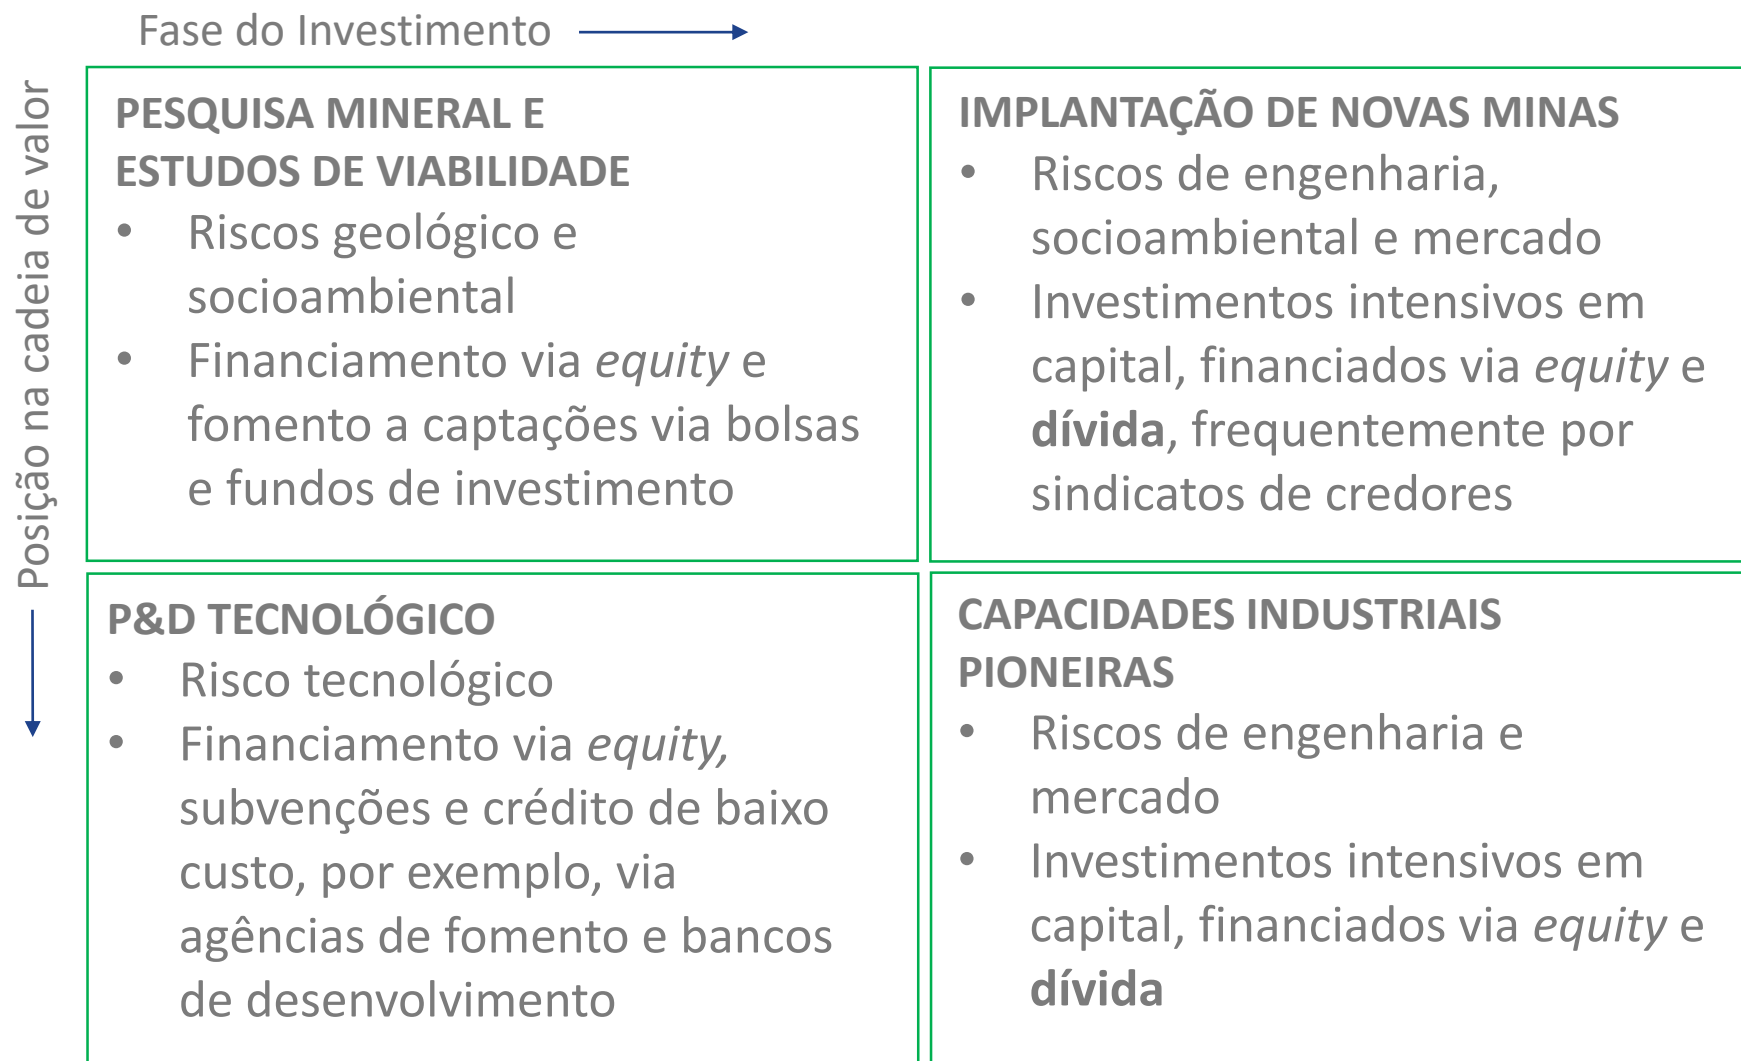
Fase do Investimento

Posição na cadeia de valor

PESQUISA MINERAL E ESTUDOS DE VIABILIDADE
• Riscos geológico e socioambiental
• Financiamento via *equity* e fomento a captações via bolsas e fundos de investimento

IMPLANTAÇÃO DE NOVAS MINAS
• Riscos de engenharia, socioambiental e mercado
• Investimentos intensivos em capital, financiados via *equity* e **dívida**, frequentemente por sindicatos de credores

P&D TECNOLÓGICO
• Risco tecnológico
• Financiamento via *equity,* subvenções e crédito de baixo custo, por exemplo, via agências de fomento e bancos de desenvolvimento

CAPACIDADES INDUSTRIAIS PIONEIRAS
• Riscos de engenharia e mercado
• Investimentos intensivos em capital, financiados via *equity* e **dívida**